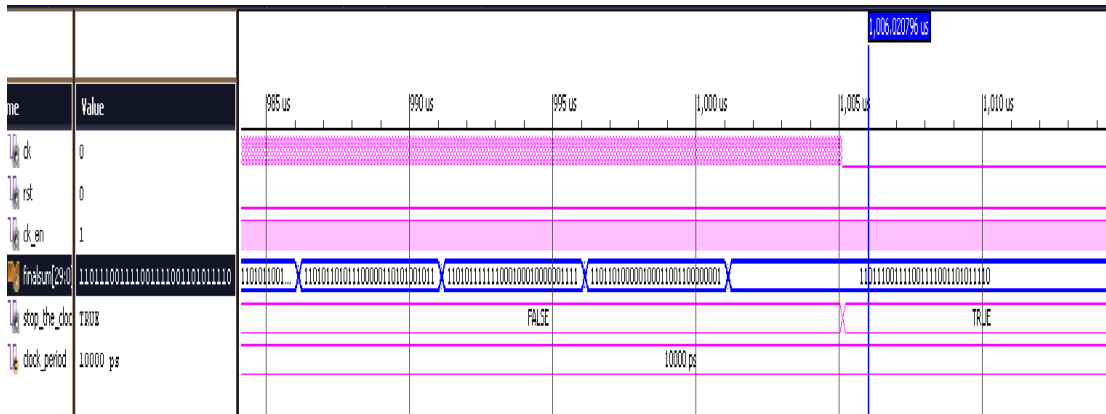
1,006.020796 us

| me | Value |
|---|---|
| clk | 0 |
| rst | 0 |
| clk_en | 1 |
| finalsum[29:0] | 110111001111001111001101011110 |
| stop_the_cloc | TRUE |
| clock_period | 10000 ps |

985 us 990 us 995 us 1,000 us 1,005 us 1,010 us

11010101001... 110101101011100000110101001011 110101111111000100010000001111 110110100000100011001100000001 110111001111001111001101011110

FALSE TRUE

10000 ps